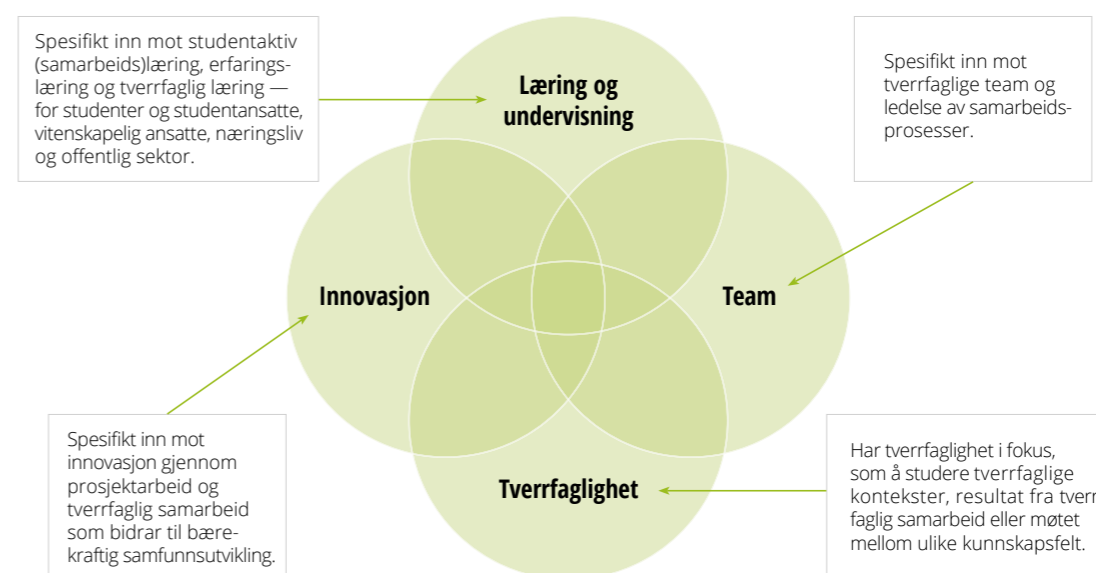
Spesifikt inn mot studentaktiv (samarbeids)læring, erfaringslæring og tverrfaglig læring — for studenter og studentansatte, vitenskapelig ansatte, næringsliv og offentlig sektor.

Læring og undervisning

Spesifikt inn mot tverrfaglige team og ledelse av samarbeidsprosesser.

Innovasjon

Team

Tverrfaglighet

Spesifikt inn mot innovasjon gjennom prosjektarbeid og tverrfaglig samarbeid som bidrar til bærekraftig samfunnsutvikling.

Har tverrfaglighet i fokus, som å studere tverrfaglige kontekster, resultat fra tverr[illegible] faglig samarbeid eller møtet mellom ulike kunnskapsfelt.